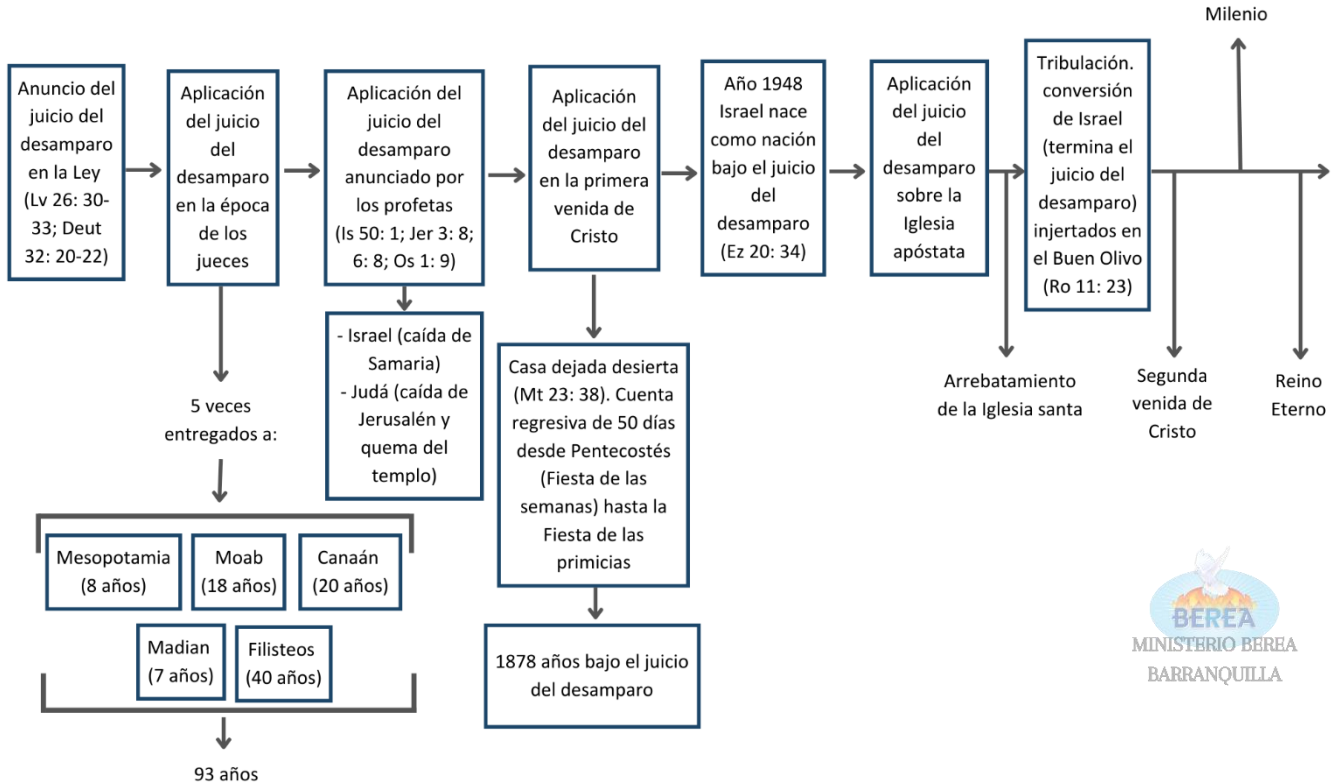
Milenio

Anuncio del juicio del desamparo en la Ley (Lv 26: 30-33; Deut 32: 20-22)

Aplicación del juicio del desamparo en la época de los jueces

5 veces entregados a:

Mesopotamia (8 años)

Moab (18 años)

Canaán (20 años)

Madian (7 años)

Filisteos (40 años)

93 años

Aplicación del juicio del desamparo anunciado por los profetas (Is 50: 1; Jer 3: 8; 6: 8; Os 1: 9)

- Israel (caída de Samaria)
- Judá (caída de Jerusalén y quema del templo)

Aplicación del juicio del desamparo en la primera venida de Cristo

Casa dejada desierta (Mt 23: 38). Cuenta regresiva de 50 días desde Pentecostés (Fiesta de las semanas) hasta la Fiesta de las primicias

1878 años bajo el juicio del desamparo

Año 1948 Israel nace como nación bajo el juicio del desamparo (Ez 20: 34)

Aplicación del juicio del desamparo sobre la Iglesia apóstata

Arrebatamiento de la Iglesia santa

Tribulación. conversión de Israel (termina el juicio del desamparo) injertados en el Buen Olivo (Ro 11: 23)

Segunda venida de Cristo

Reino Eterno

BEREA
MINISTERIO BEREA
BARRANQUILLA